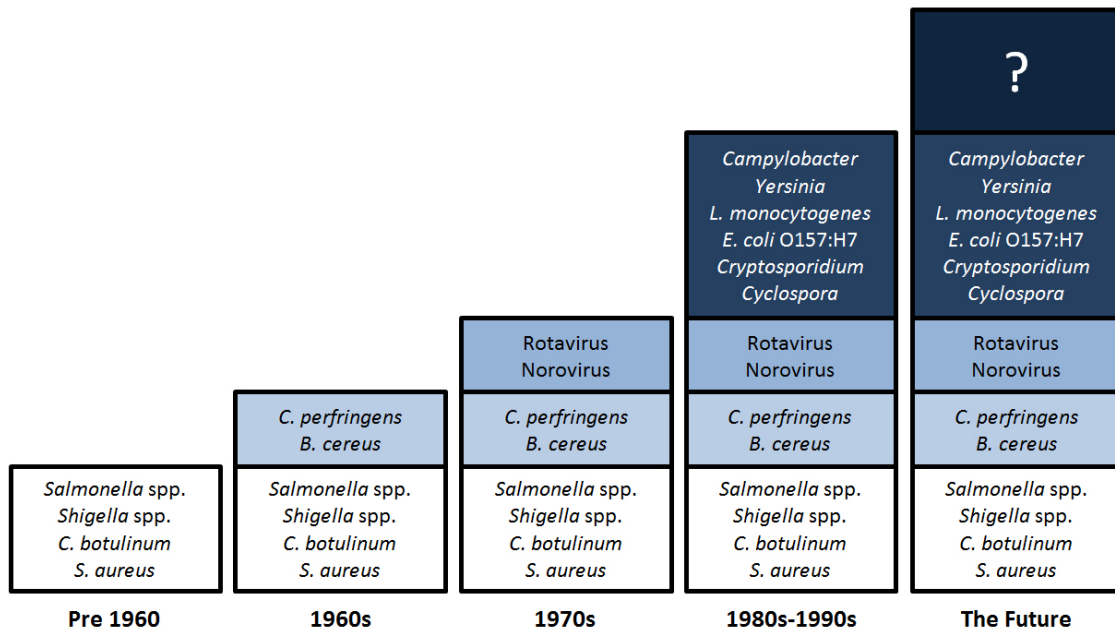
?

Campylobacter
Yersinia
L. monocytogenes
E. coli O157:H7
Cryptosporidium
Cyclospora

Campylobacter
Yersinia
L. monocytogenes
E. coli O157:H7
Cryptosporidium
Cyclospora

Rotavirus
Norovirus

Rotavirus
Norovirus

Rotavirus
Norovirus

C. perfringens
B. cereus

C. perfringens
B. cereus

C. perfringens
B. cereus

C. perfringens
B. cereus

Salmonella spp.
Shigella spp.
C. botulinum
S. aureus

Salmonella spp.
Shigella spp.
C. botulinum
S. aureus

Salmonella spp.
Shigella spp.
C. botulinum
S. aureus

Salmonella spp.
Shigella spp.
C. botulinum
S. aureus

Salmonella spp.
Shigella spp.
C. botulinum
S. aureus

Pre 1960

1960s

1970s

1980s-1990s

The Future